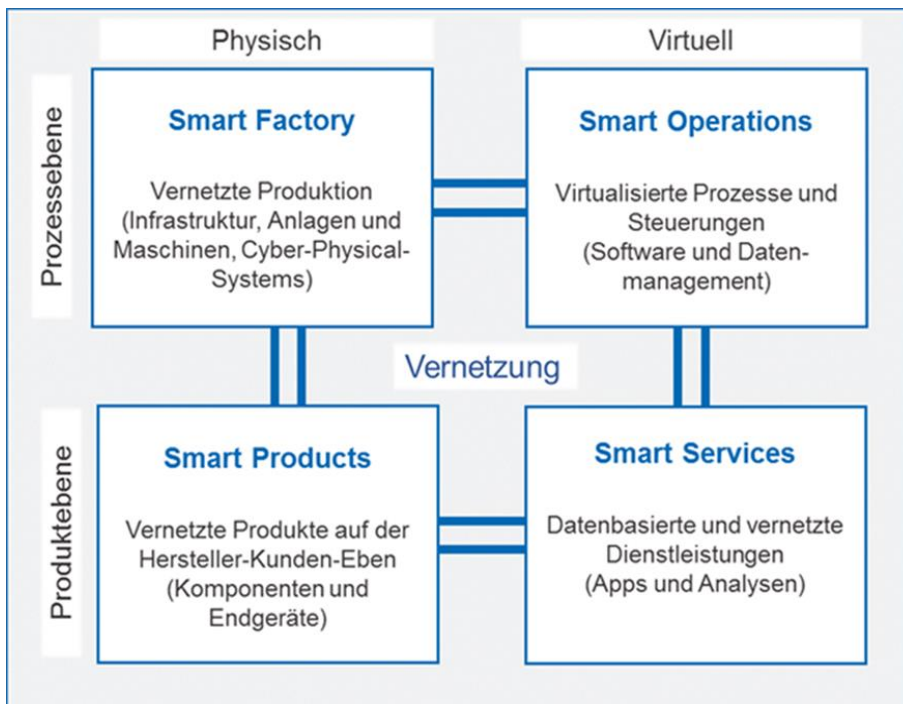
Physisch

Virtuell

Prozessebene

Smart Factory

Vernetzte Produktion (Infrastruktur, Anlagen und Maschinen, Cyber-Physical-Systems)

Smart Operations

Virtualisierte Prozesse und Steuerungen (Software und Datenmanagement)

Vernetzung

Produktebene

Smart Products

Vernetzte Produkte auf der Hersteller-Kunden-Eben (Komponenten und Endgeräte)

Smart Services

Datenbasierte und vernetzte Dienstleistungen (Apps und Analysen)